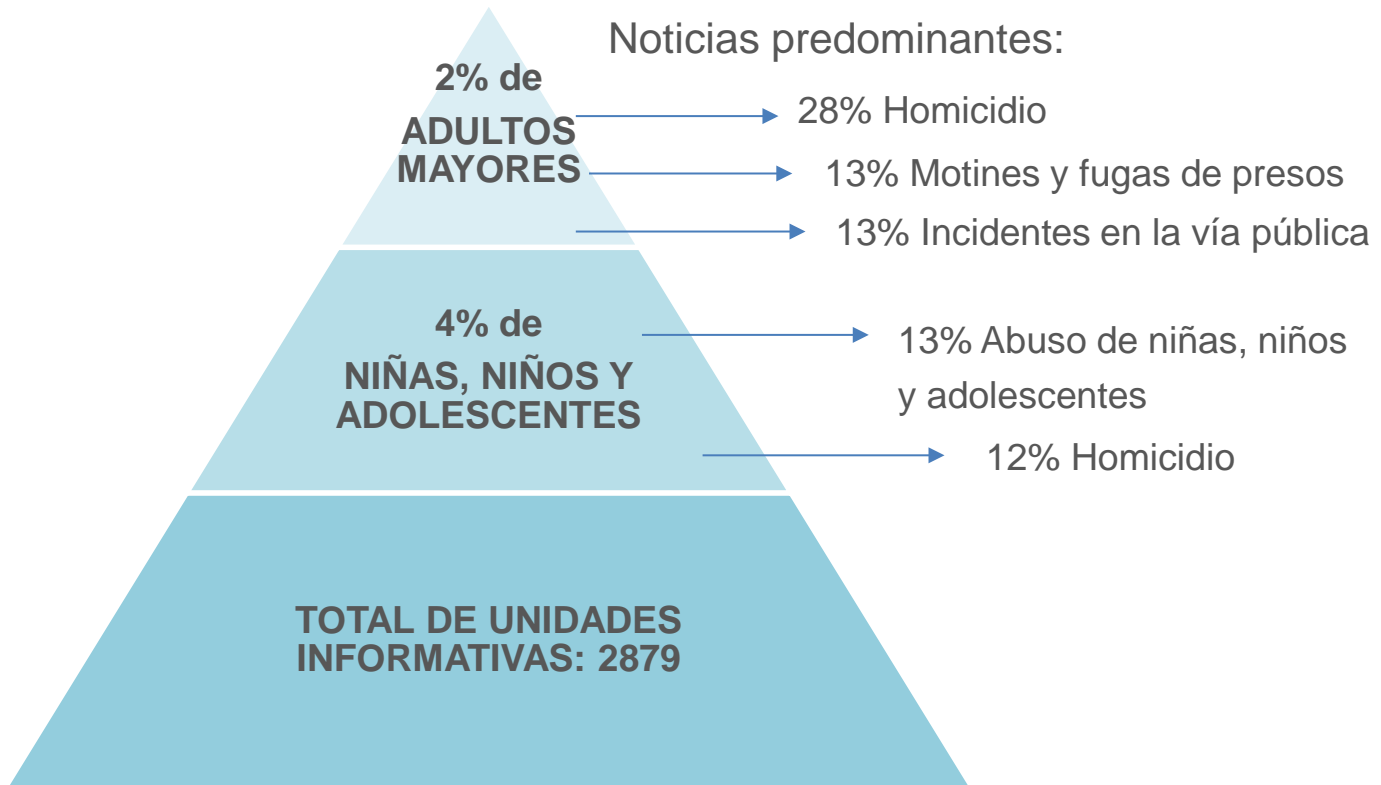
Noticias predominantes:

2% de

ADULTOS MAYORES

28% Homicidio

13% Motines y fugas de presos

13% Incidentes en la vía pública

4% de

NIÑAS, NIÑOS Y ADOLESCENTES

13% Abuso de niñas, niños y adolescentes

12% Homicidio

TOTAL DE UNIDADES INFORMATIVAS: 2879